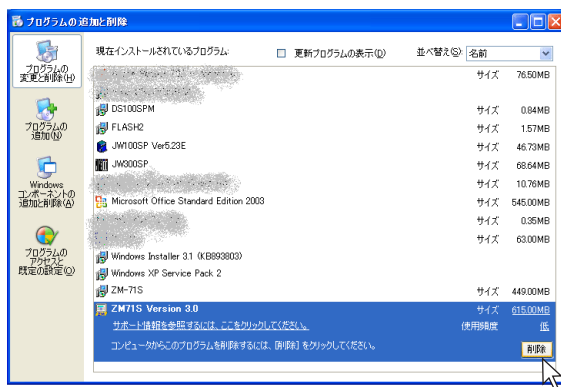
プログラムの追加と削除

プログラムの変更と削除(H)

プログラムの追加(N)

Windows コンポーネントの追加と削除(A)

プログラムのアクセスと既定の設定(O)

現在インストールされているプログラム:

更新プログラムの表示(D)

並べ替え(S): 名前

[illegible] サイズ 76.50MB

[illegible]

DS100SPM サイズ 0.84MB

FLASH2 サイズ 1.57MB

JW100SP Ver5.23E サイズ 46.73MB

JW300SP サイズ 68.64MB

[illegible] サイズ 10.76MB

Microsoft Office Standard Edition 2003 サイズ 545.00MB

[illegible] サイズ 0.35MB

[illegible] サイズ 63.00MB

Windows Installer 3.1 (KB893803)

Windows XP Service Pack 2

ZM-71S サイズ 449.00MB

ZM71S Version 3.0 サイズ 615.00MB

サポート情報を参照するには、ここをクリックしてください。 使用頻度 低

コンピュータからこのプログラムを削除するには、[削除] をクリックしてください。 削除